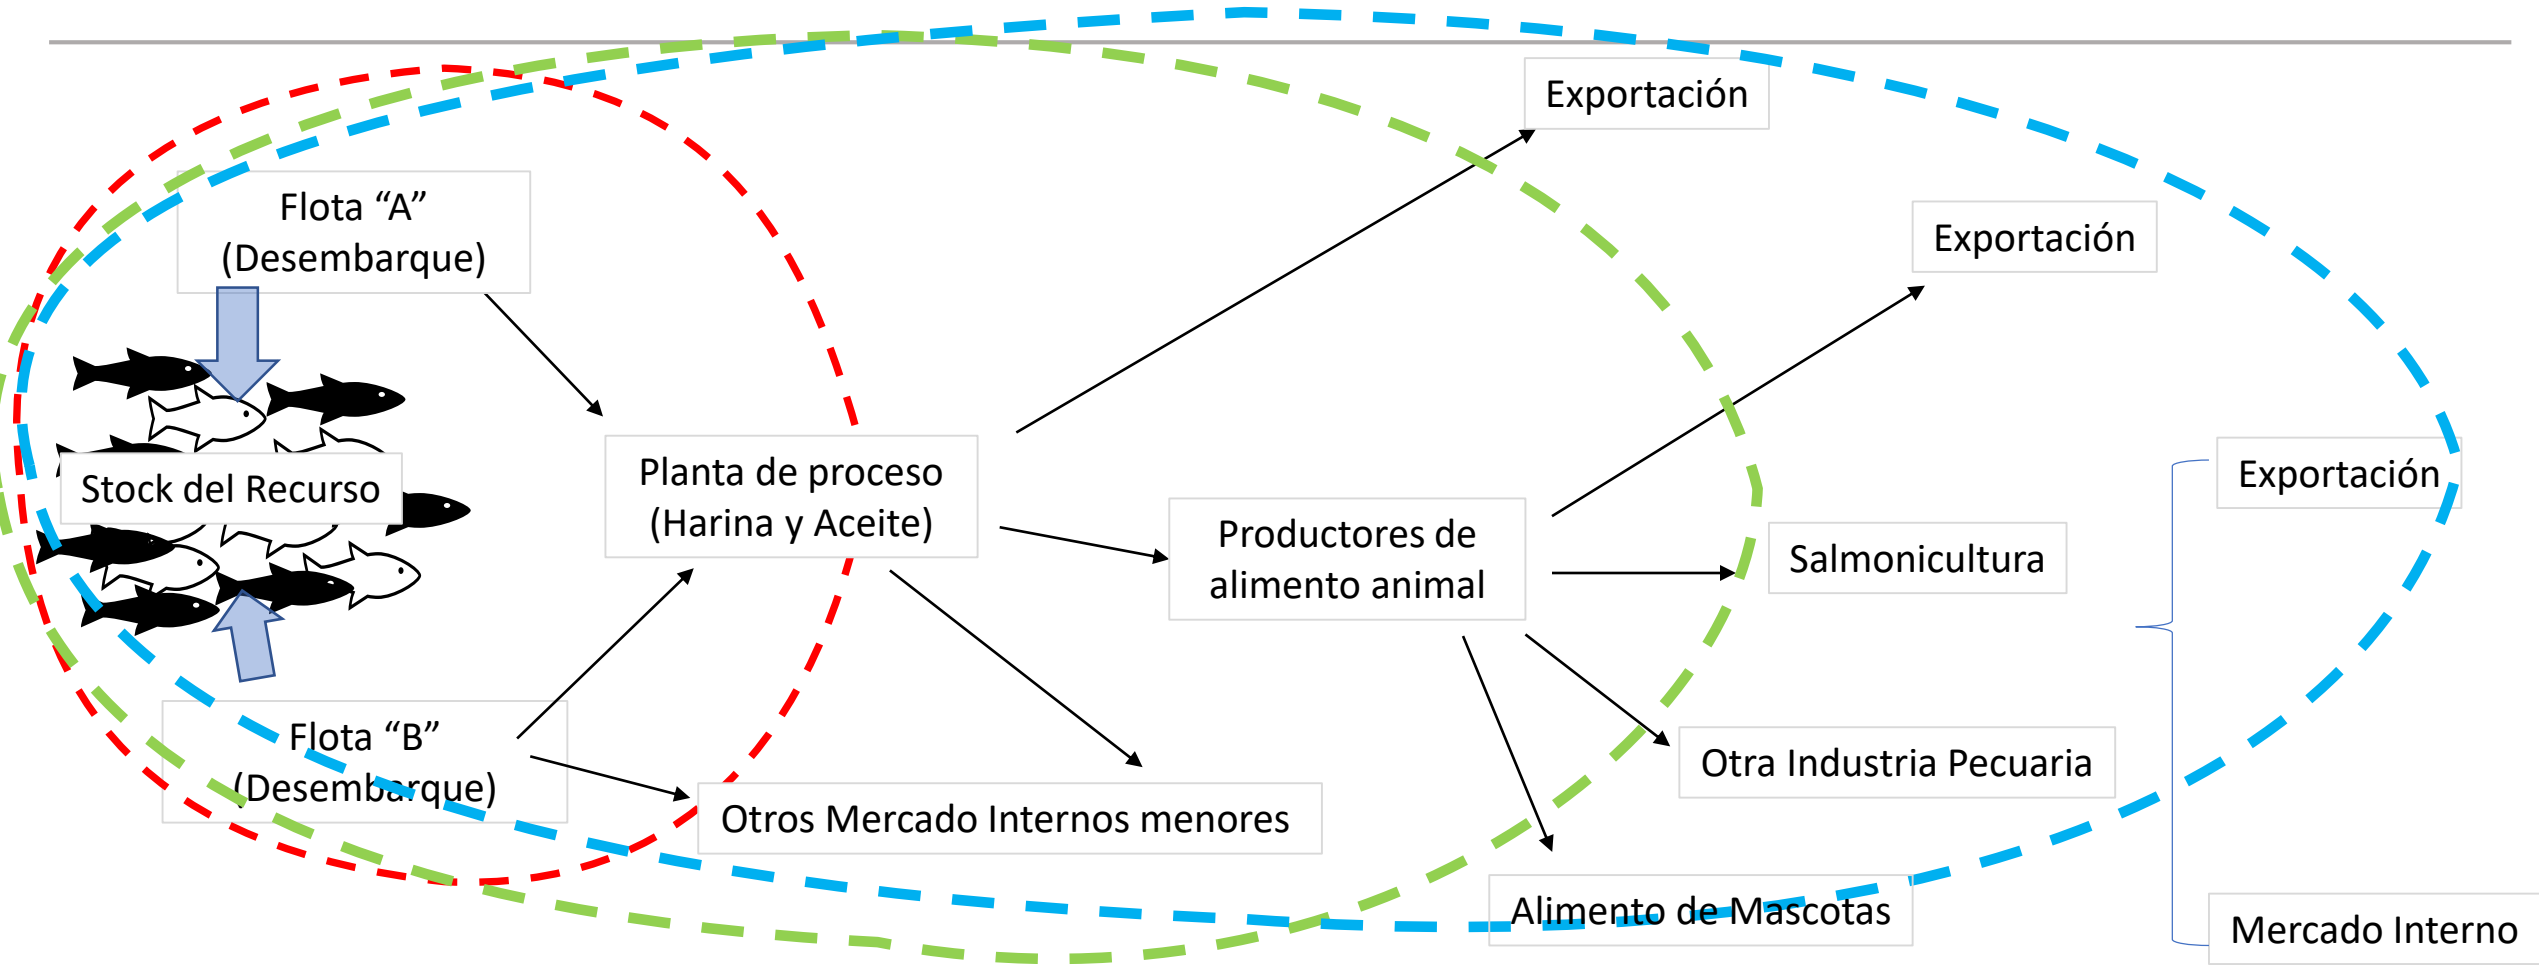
Exportación

Exportación

Flota “A” (Desembarque)

Stock del Recurso

Planta de proceso (Harina y Aceite)

Productores de alimento animal

Exportación

Salmonicultura

Flota “B” (Desembarque)

Otra Industria Pecuaria

Otros Mercado Internos menores

Alimento de Mascotas

Mercado Interno